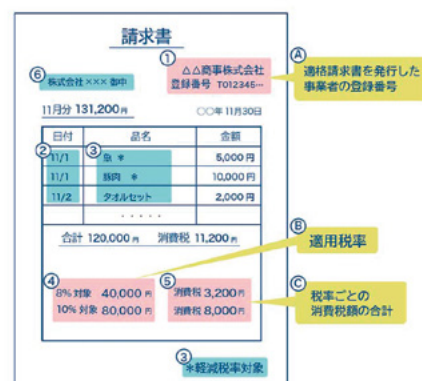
請求書

①
△△商事株式会社
登録番号 T012345…

Ⓐ
適格請求書を発行した事業者の登録番号

⑥ 株式会社 ××× 御中

11月分 131,200円

○○年 11月30日

| 日付 | 品名 | 金額 |
|---|---|---|
| 11/1 | 魚 ※ | 5,000円 |
| 11/1 | 豚肉 ※ | 10,000円 |
| 11/2 | タオルセット | 2,000円 |
| | ・・・・・ | |

② ③

合計 120,000円 消費税 11,200円

Ⓑ
適用税率

④
8% 対象 40,000円
10% 対象 80,000円

⑤
消費税 3,200円
消費税 8,000円

Ⓒ
税率ごとの消費税額の合計

③ ※軽減税率対象